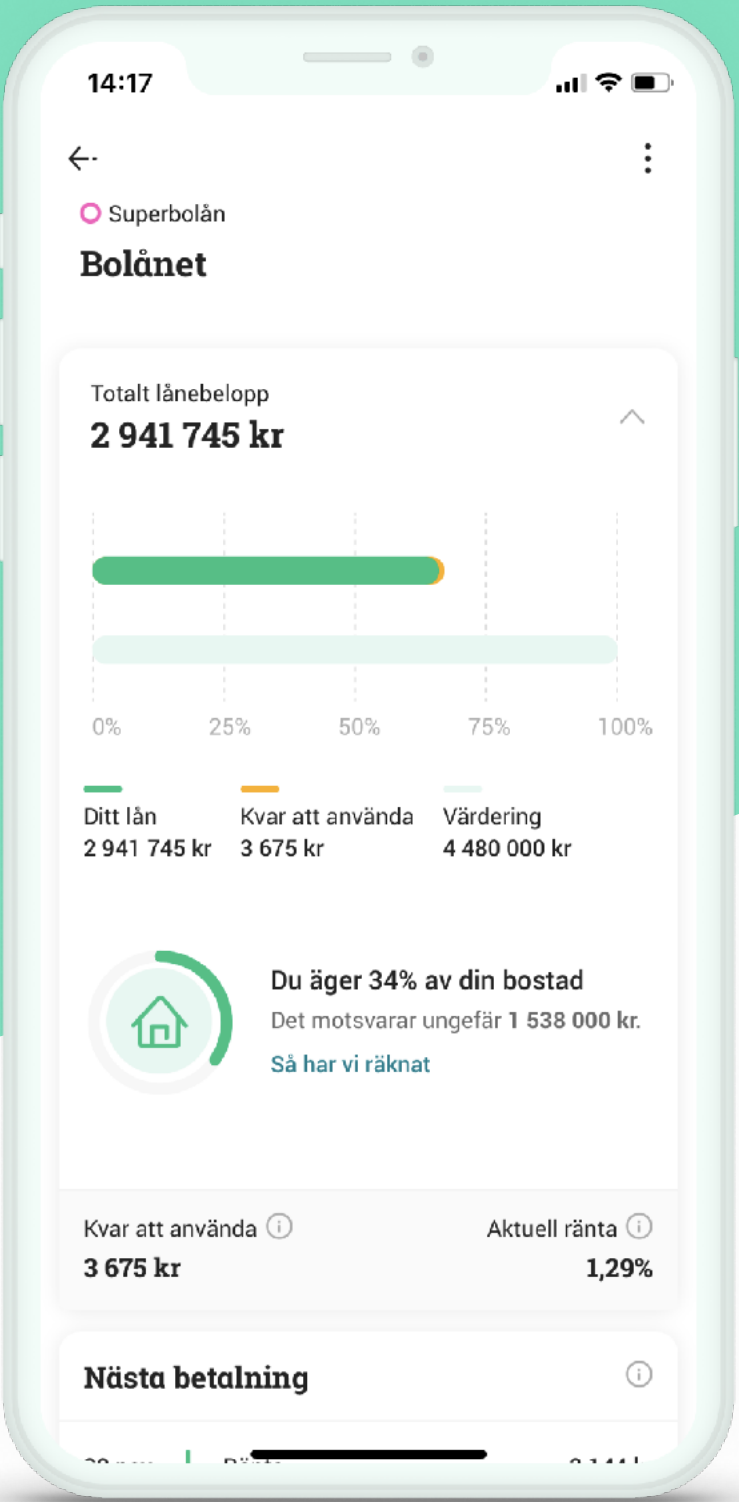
14:17

Superbolån

Bolånet

Totalt lånebelopp
2 941 745 kr

0% 25% 50% 75% 100%

Ditt lån
2 941 745 kr

Kvar att använda
3 675 kr

Värdering
4 480 000 kr

Du äger 34% av din bostad
Det motsvarar ungefär 1 538 000 kr.
Så har vi räknat

Kvar att använda
3 675 kr

Aktuell ränta
1,29%

Nästa betalning

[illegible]